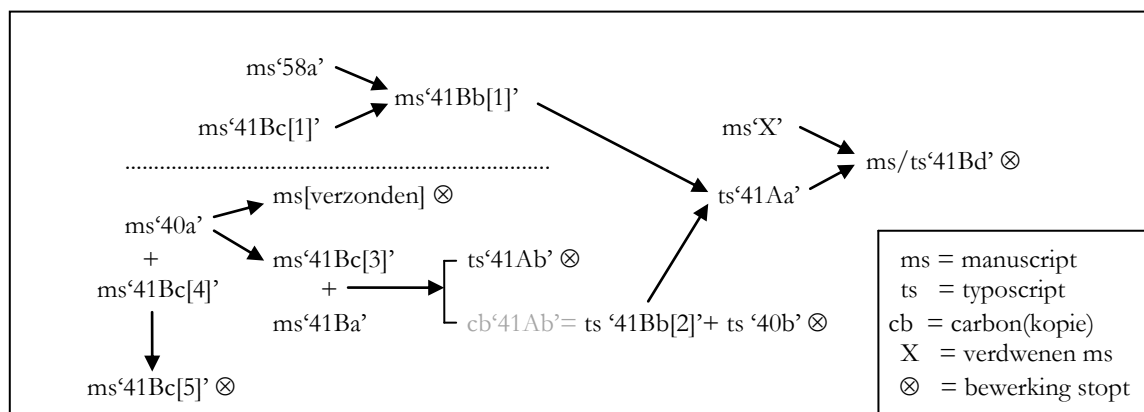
ms‘58a’

ms‘41Bc[1]’

ms‘41Bb[1]’

ms‘X’

ms/ts‘41Bd’ ⊗

ts‘41Aa’

ms[verzonden] ⊗

ms‘40a’
+
ms‘41Bc[4]’

ms‘41Bc[3]’
+
ms‘41Ba’

ts‘41Ab’ ⊗

cb‘41Ab’= ts ‘41Bb[2]’+ ts ‘40b’ ⊗

ms‘41Bc[5]’ ⊗

ms = manuscript
ts = typoscript
cb = carbon(kopie)
X = verdwenen ms
⊗ = bewerking stopt